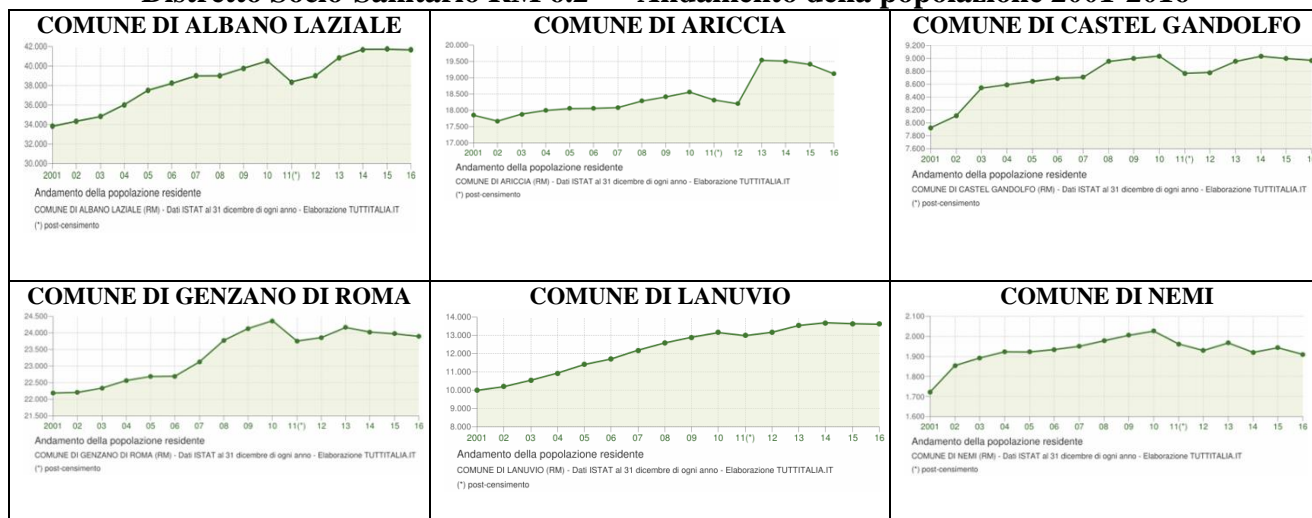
Distretto Socio Sanitario RM 6.2 – Andamento della popolazione 2001-2016

| COMUNE DI ALBANO LAZIALE | COMUNE DI ARICCIA | COMUNE DI CASTEL GANDOLFO |
|---|---|---|
| 42.000 40.000 38.000 36.000 34.000 32.000 30.000 2001 02 03 04 05 06 07 08 09 10 11(*) 12 13 14 15 16 Andamento della popolazione residente COMUNE DI ALBANO LAZIALE (RM) - Dati ISTAT al 31 dicembre di ogni anno - Elaborazione TUTTITALIA.IT (*) post-censimento | 20.000 19.500 19.000 18.500 18.000 17.500 17.000 2001 02 03 04 05 06 07 08 09 10 11(*) 12 13 14 15 16 Andamento della popolazione residente COMUNE DI ARICCIA (RM) - Dati ISTAT al 31 dicembre di ogni anno - Elaborazione TUTTITALIA.IT (*) post-censimento | 9.200 9.000 8.800 8.600 8.400 8.200 8.000 7.800 7.600 2001 02 03 04 05 06 07 08 09 10 11(*) 12 13 14 15 16 Andamento della popolazione residente COMUNE DI CASTEL GANDOLFO (RM) - Dati ISTAT al 31 dicembre di ogni anno - Elaborazione TUTTITALIA.IT (*) post-censimento |
| COMUNE DI GENZANO DI ROMA | COMUNE DI LANUVIO | COMUNE DI NEMI |
| 24.500 24.000 23.500 23.000 22.500 22.000 21.500 2001 02 03 04 05 06 07 08 09 10 11(*) 12 13 14 15 16 Andamento della popolazione residente COMUNE DI GENZANO DI ROMA (RM) - Dati ISTAT al 31 dicembre di ogni anno - Elaborazione TUTTITALIA.IT (*) post-censimento | 14.000 13.000 12.000 11.000 10.000 9.000 8.000 2001 02 03 04 05 06 07 08 09 10 11(*) 12 13 14 15 16 Andamento della popolazione residente COMUNE DI LANUVIO (RM) - Dati ISTAT al 31 dicembre di ogni anno - Elaborazione TUTTITALIA.IT (*) post-censimento | 2.100 2.000 1.900 1.800 1.700 1.600 2001 02 03 04 05 06 07 08 09 10 11(*) 12 13 14 15 16 Andamento della popolazione residente COMUNE DI NEMI (RM) - Dati ISTAT al 31 dicembre di ogni anno - Elaborazione TUTTITALIA.IT (*) post-censimento |